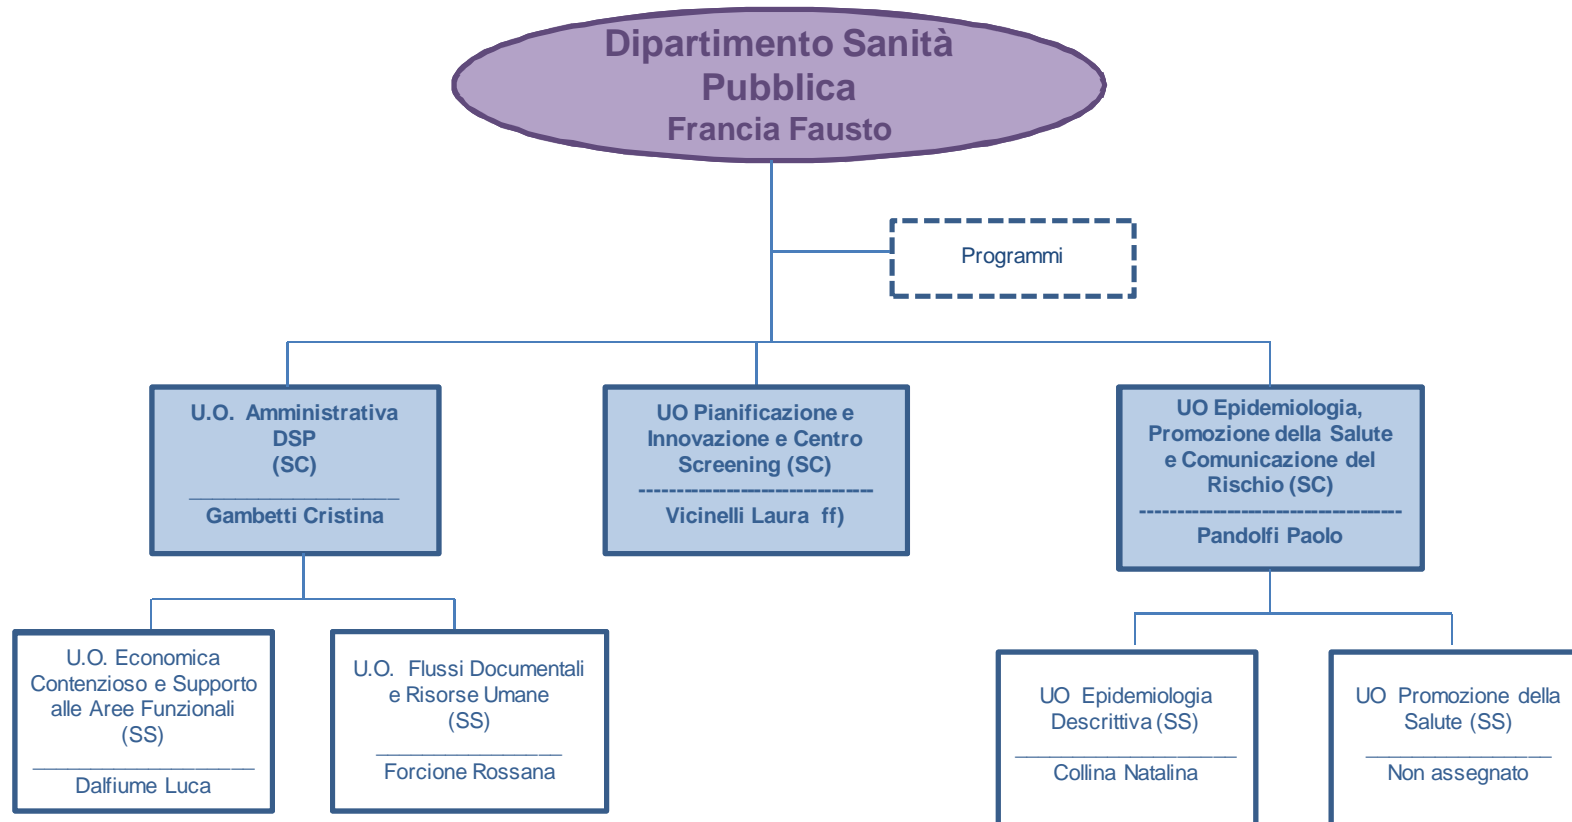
Dipartimento Sanità Pubblica
Francia Fausto

Programmi

U.O. Amministrativa DSP (SC)
Gambetti Cristina

UO Pianificazione e Innovazione e Centro Screening (SC)
Vicinelli Laura ff)

UO Epidemiologia, Promozione della Salute e Comunicazione del Rischio (SC)
Pandolfi Paolo

U.O. Economica Contenzioso e Supporto alle Aree Funzionali (SS)
Dalfiume Luca

U.O. Flussi Documentali e Risorse Umane (SS)
Forcione Rossana

UO Epidemiologia Descrittiva (SS)
Collina Natalina

UO Promozione della Salute (SS)
Non assegnato